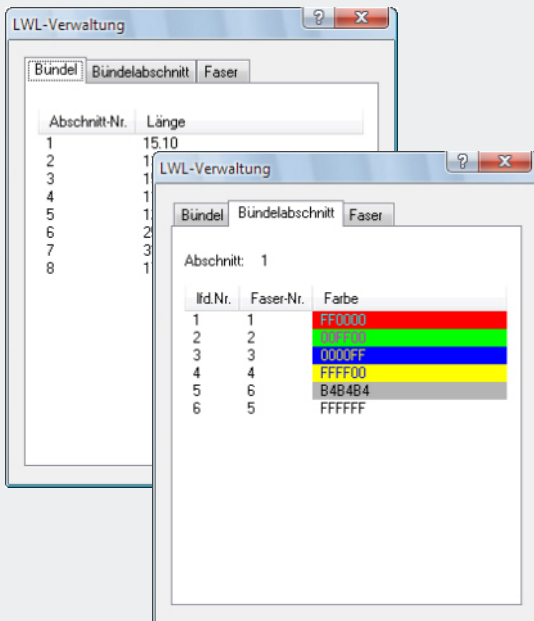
LWL-Verwaltung

?

X

Bündel | Bündelabschnitt | Faser

| Abschnitt-Nr. | Länge |
|---|---|
| 1 | 15.10 |
| 2 | 1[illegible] |
| 3 | 1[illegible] |
| 4 | 1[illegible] |
| 5 | 1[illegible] |
| 6 | 2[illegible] |
| 7 | 3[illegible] |
| 8 | 1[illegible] |

LWL-Verwaltung

?

X

Bündel | Bündelabschnitt | Faser

Abschnitt: 1

| lfd.Nr. | Faser-Nr. | Farbe |
|---|---|---|
| 1 | 1 | FF0000 |
| 2 | 2 | 00FF00 |
| 3 | 3 | 0000FF |
| 4 | 4 | FFFF00 |
| 5 | 6 | B4B4B4 |
| 6 | 5 | FFFFFF |